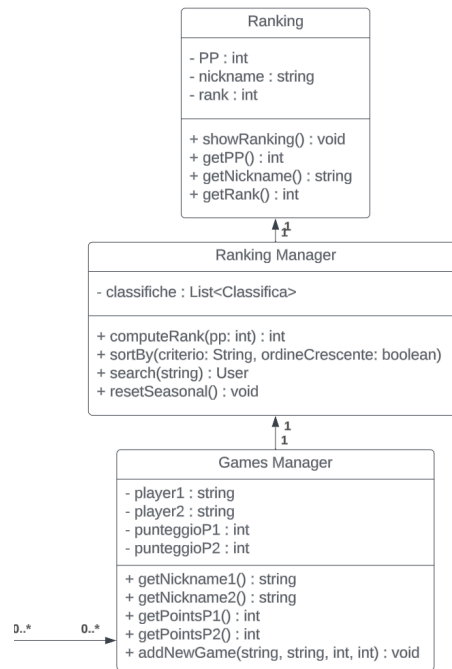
Ranking

- PP : int
- nickname : string
- rank : int

+ showRanking() : void
+ getPP() : int
+ getNickname() : string
+ getRank() : int

1
1

Ranking Manager

- classifiche : List<Classifica>

+ computeRank(pp: int) : int
+ sortBy(criterio: String, ordineCrescente: boolean)
+ search(string) : User
+ resetSeasonal() : void

1
1

Games Manager

- player1 : string
- player2 : string
- punteggioP1 : int
- punteggioP2 : int

+ getNickname1() : string
+ getNickname2() : string
+ getPointsP1() : int
+ getPointsP2() : int
+ addNewGame(string, string, int, int) : void

0..*
0..*